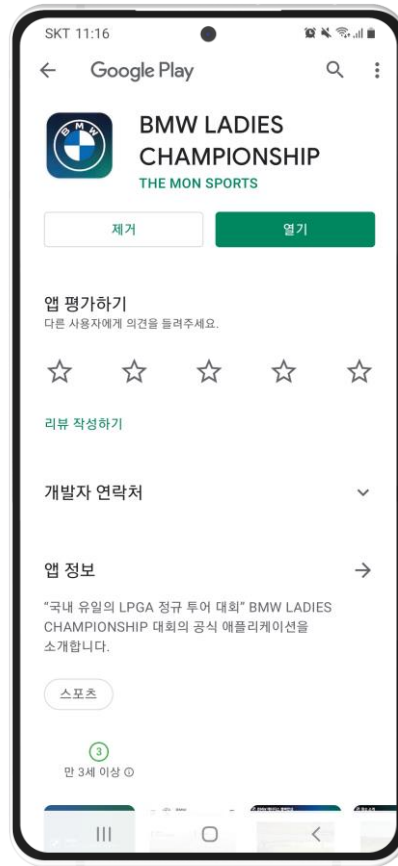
SKT 11:16

Google Play

BMW LADIES CHAMPIONSHIP
THE MON SPORTS

제거
열기

앱 평가하기
다른 사용자에게 의견을 들려주세요.

리뷰 작성하기

개발자 연락처

앱 정보

"국내 유일의 LPGA 정규 투어 대회" BMW LADIES CHAMPIONSHIP 대회의 공식 애플리케이션을 소개합니다.

스포츠

3
만 3세 이상